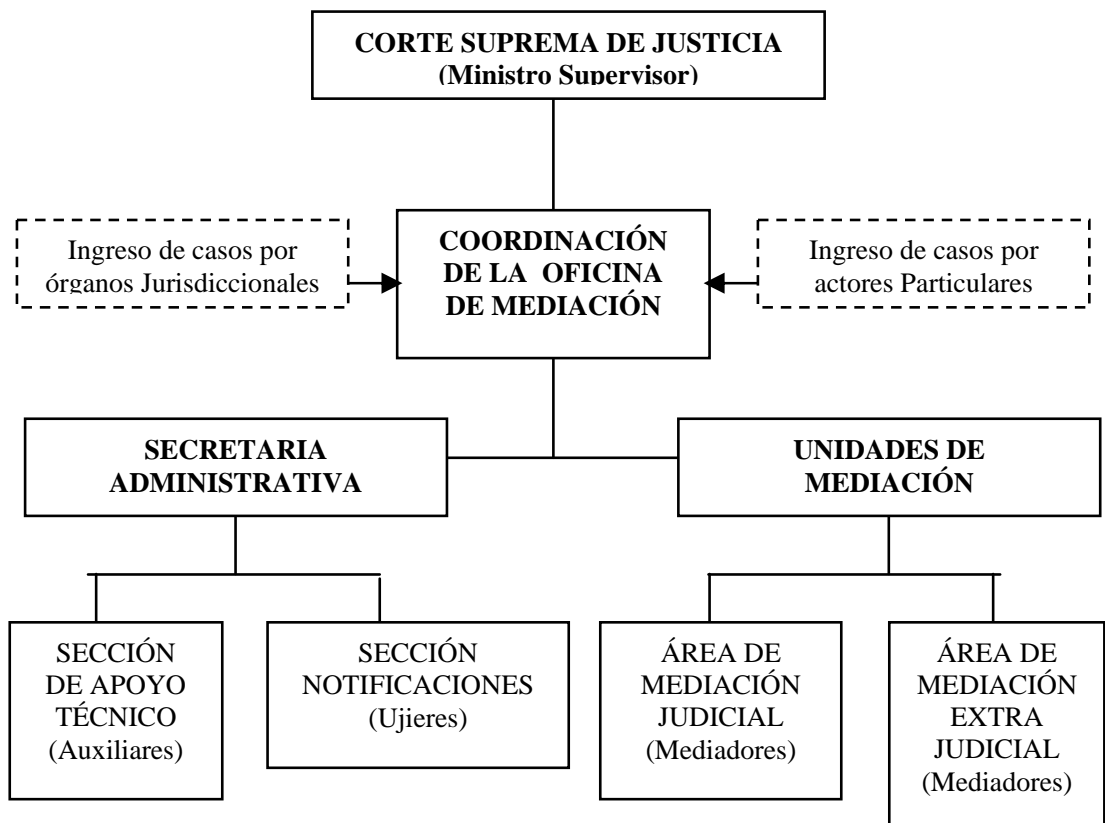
CORTE SUPREMA DE JUSTICIA
(Ministro Supervisor)

Ingreso de casos por órganos Jurisdiccionales

COORDINACIÓN DE LA OFICINA DE MEDIACIÓN

Ingreso de casos por actores Particulares

SECRETARIA ADMINISTRATIVA

UNIDADES DE MEDIACIÓN

SECCIÓN DE APOYO TÉCNICO (Auxiliares)

SECCIÓN NOTIFICACIONES (Ujieres)

ÁREA DE MEDIACIÓN JUDICIAL (Mediadores)

ÁREA DE MEDIACIÓN EXTRA JUDICIAL (Mediadores)